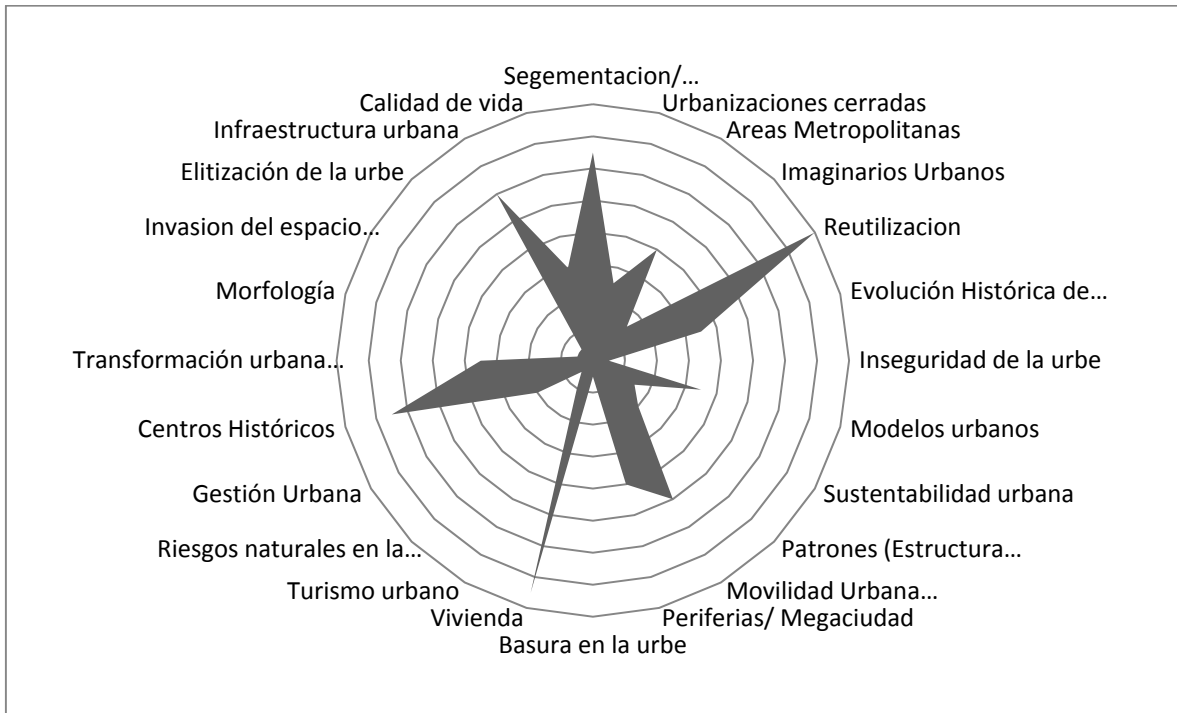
Segementacion/…
Urbanizaciones cerradas
Areas Metropolitanas
Imaginarios Urbanos
Reutilizacion
Evolución Histórica de…
Inseguridad de la urbe
Modelos urbanos
Sustentabilidad urbana
Patrones (Estructura…
Movilidad Urbana…
Periferias/ Megaciudad
Basura en la urbe
Vivienda
Turismo urbano
Riesgos naturales en la…
Gestión Urbana
Centros Históricos
Transformación urbana…
Morfología
Invasion del espacio…
Elitización de la urbe
Infraestructura urbana
Calidad de vida